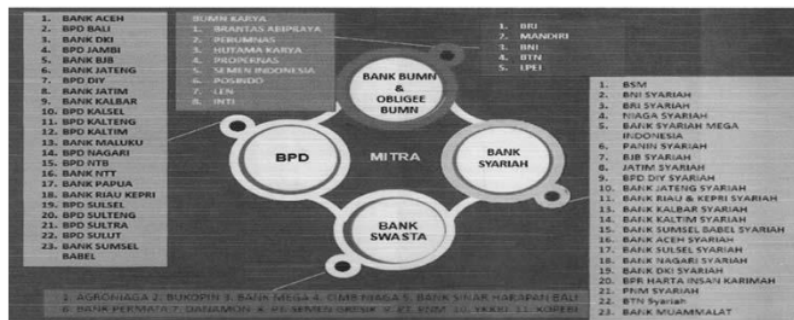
1. BANK ACEH
2. BPD BALI
3. BANK DKI
4. BPD JAMBI
5. BANK BJB
6. BANK JATENG
7. BPD DIY
8. BANK JATIM
9. BANK KALBAR
10. BPD KALSEL
11. BPD KALTENG
12. BANK KALTIM
13. BANK MALUKU
14. BPD NAGARI
15. BPD NTB
16. BANK NTT
17. BANK PAPUA
18. BANK RIAU KEPRI
19. BPD SULSEL
20. BPD SULTENG
21. BPD SULTRA
22. BPD SULUT
23. BANK SUMSEL BABEL

BUMN KARYA
1. BRANTAS ABIPRAYA
2. PERUMNAS
3. HUTAMA KARYA
4. PROPERNAS
5. SEMEN INDONESIA
6. POSINDO
7. LEN
8. INTI

1. BRI
2. MANDIRI
3. BNI
4. BTN
5. LPEI

BANK BUMN & OBLIGEE BUMN

BPD

MITRA

BANK SYARIAH

BANK SWASTA

1. BSM
2. BNI SYARIAH
3. BRI SYARIAH
4. NIAGA SYARIAH
5. BANK SYARIAH MEGA INDONESIA
6. PANIN SYARIAH
7. BJB SYARIAH
8. JATIM SYARIAH
9. BPD DIY SYARIAH
10. BANK JATENG SYARIAH
11. BANK RIAU & KEPRI SYARIAH
12. BANK KALBAR SYARIAH
13. BANK KALTIM SYARIAH
14. BANK SUMSEL BABEL SYARIAH
15. BANK ACEH SYARIAH
16. BANK SULSEL SYARIAH
17. BANK NAGARI SYARIAH
18. BANK DKI SYARIAH
19. BPR HARTA INSAN KARIMAH
20. PNM SYARIAH
21. BTN Syariah
22. BANK MUAMMALAT

1. AGRONIAGA 2. BUKOPIN 3. BANK MEGA 4. CIMB NIAGA 5. BANK SINAR HARAPAN BALI 6. BANK PERMATA 7. DANAMON 8. PT SEMEN GRESIK 9. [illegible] 10. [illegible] 11. KOPERI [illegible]